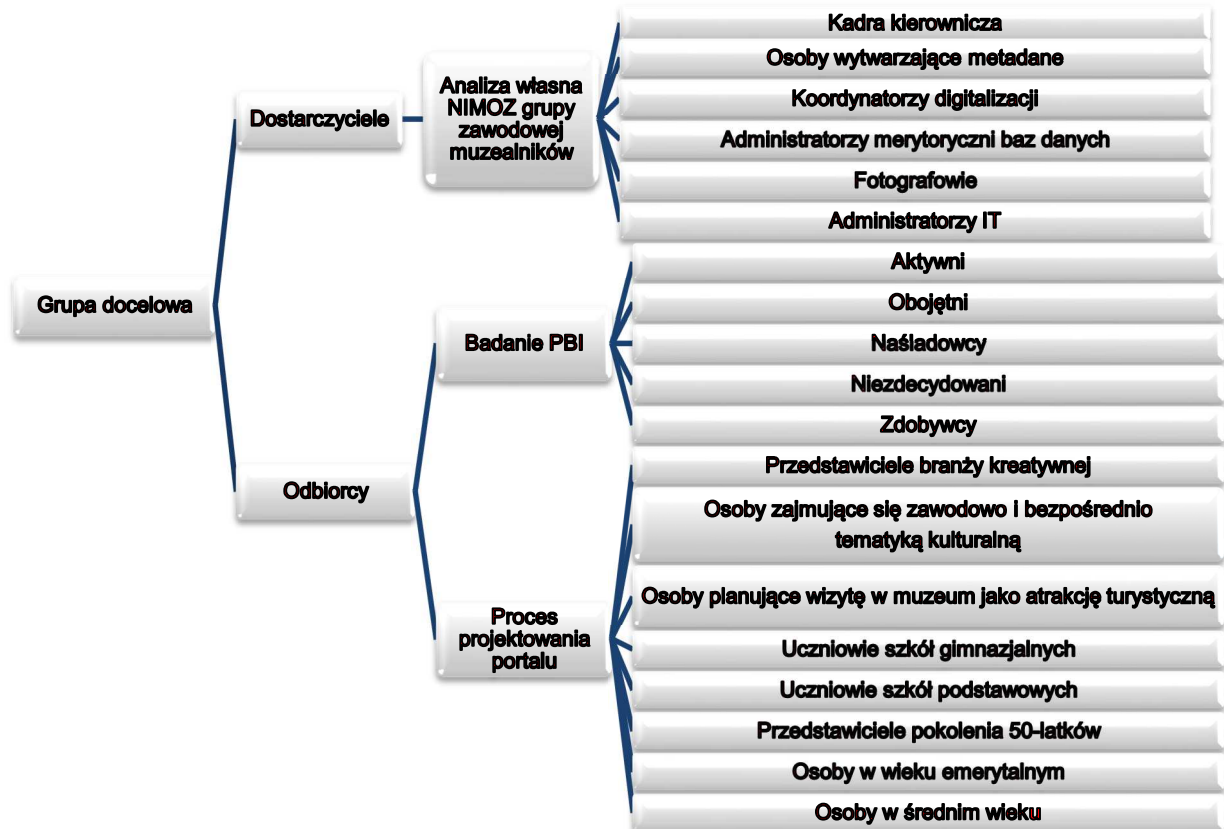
Grupa docelowa

Dostarczyciele

Analiza własna NIMOZ grupy zawodowej muzealników

Kadra kierownicza

Osoby wytwarzające metadane

Koordynatorzy digitalizacji

Administratorzy merytoryczni baz danych

Fotografowie

Administratorzy IT

Odbiorcy

Badanie PBI

Aktywni

Obojętni

Naśladowcy

Niezdecydowani

Zdobywcy

Proces projektowania portalu

Przedstawiciele branży kreatywnej

Osoby zajmujące się zawodowo i bezpośrednio tematyką kulturalną

Osoby planujące wizytę w muzeum jako atrakcję turystyczną

Uczniowie szkół gimnazjalnych

Uczniowie szkół podstawowych

Przedstawiciele pokolenia 50-latków

Osoby w wieku emerytalnym

Osoby w średnim wieku